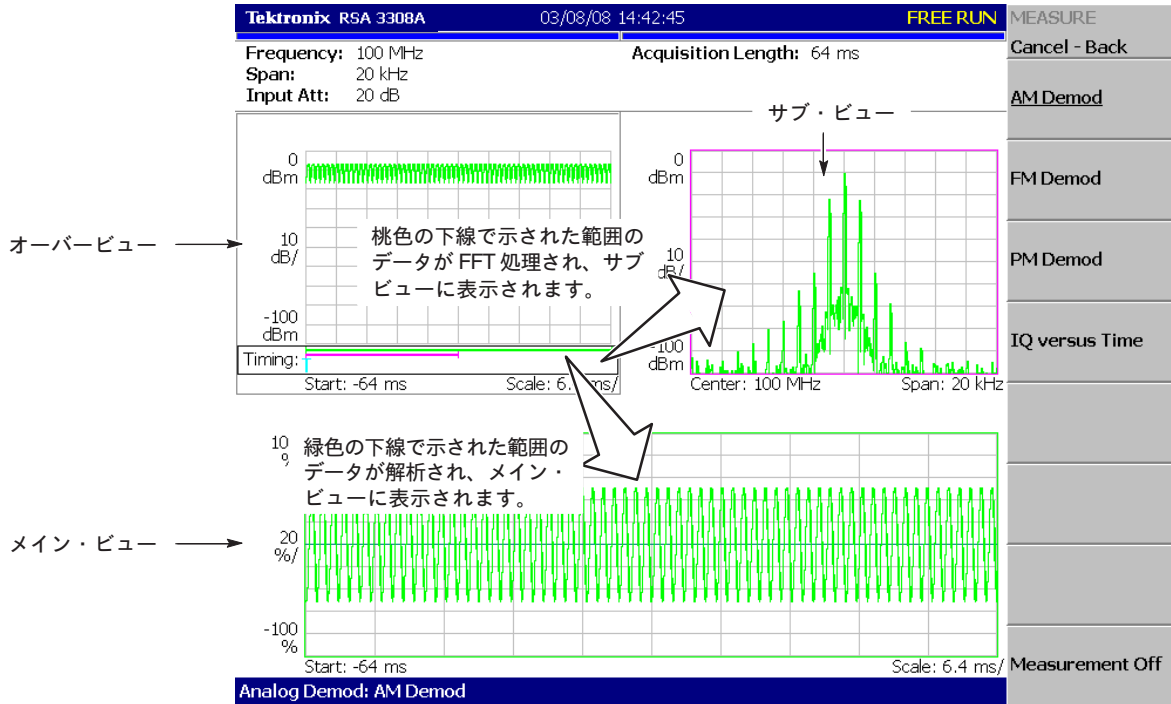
Tektronix RSA 3308A 03/08/08 14:42:45 FREE RUN

MEASURE

Cancel - Back

AM Demod

FM Demod

PM Demod

IQ versus Time

Measurement Off

Frequency: 100 MHz
Span: 20 kHz
Input Att: 20 dB

Acquisition Length: 64 ms

サブ・ビュー

オーバービュー

0
dBm

10
dB/

-100
dBm

Timing:

Start: -64 ms Scale: 6.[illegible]ms/

桃色の下線で示された範囲のデータが FFT 処理され、サブビューに表示されます。

0
dBm

10
dB/

-100
dBm

Center: 100 MHz Span: 20 kHz

緑色の下線で示された範囲のデータが解析され、メイン・ビューに表示されます。

メイン・ビュー

10
%

20
%/

-100
%

Start: -64 ms Scale: 6.4 ms/

Analog Demod: AM Demod